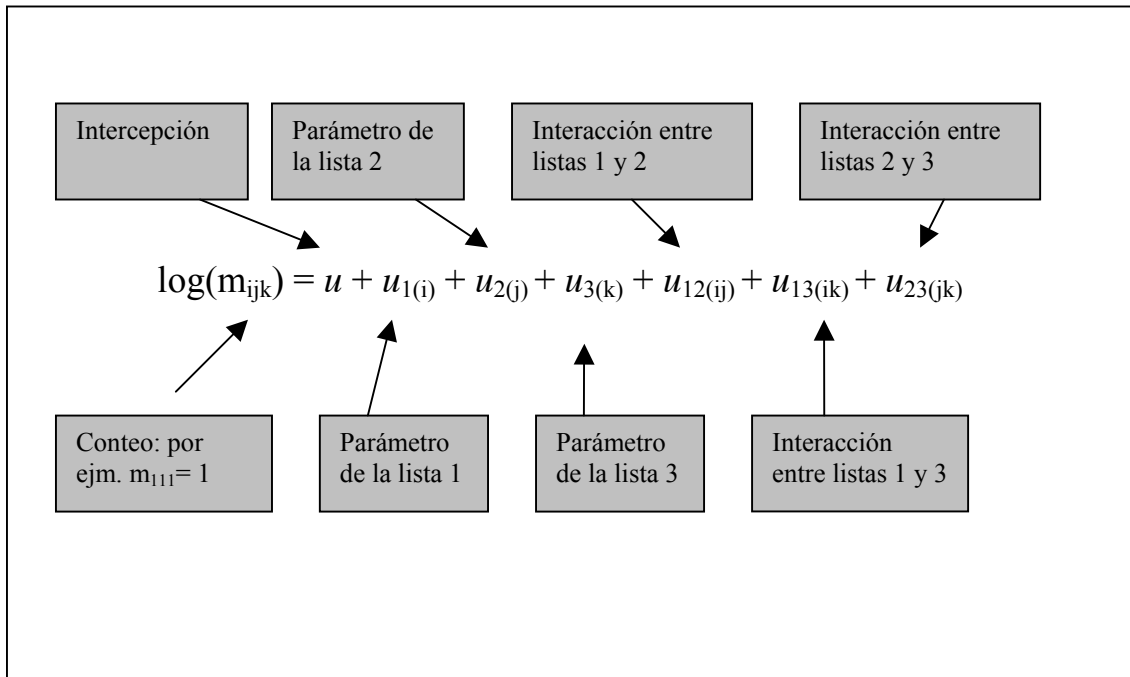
Intercepción

Parámetro de la lista 2

Interacción entre listas 1 y 2

Interacción entre listas 2 y 3

$\log(m_{ijk}) = u + u_{1(i)} + u_{2(j)} + u_{3(k)} + u_{12(ij)} + u_{13(ik)} + u_{23(jk)}$

Conteo: por ejm. $m_{111}$= 1

Parámetro de la lista 1

Parámetro de la lista 3

Interacción entre listas 1 y 3